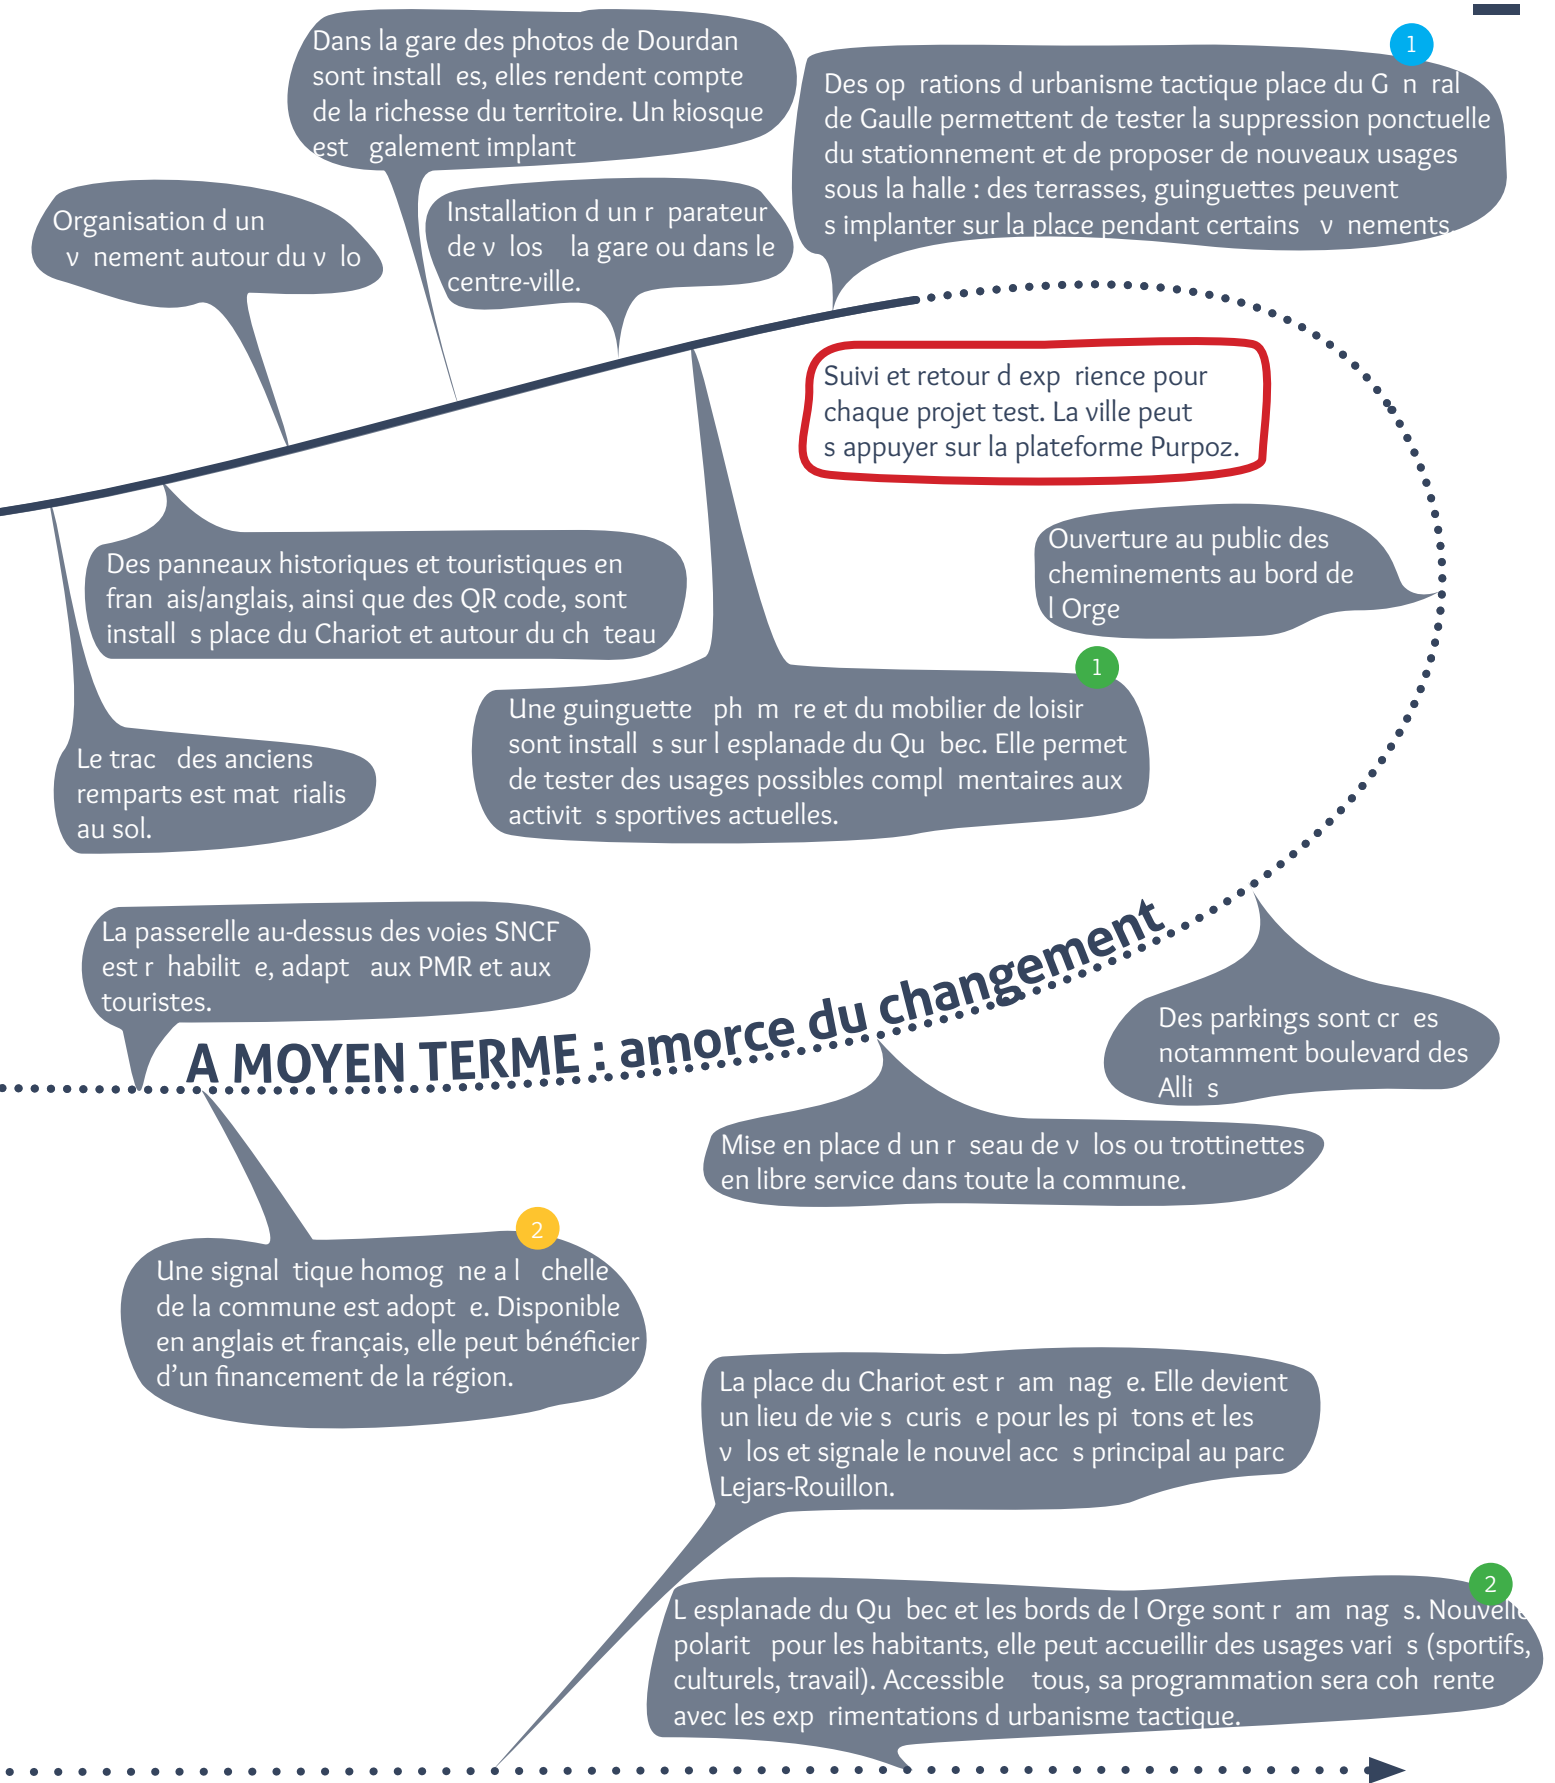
Dans la gare des photos de Dourdan sont install es, elles rendent compte de la richesse du territoire. Un kiosque est galement implant

1

Des op rations d urbanisme tactique place du G n ral de Gaulle permettent de tester la suppression ponctuelle du stationnement et de proposer de nouveaux usages sous la halle : des terrasses, guinguettes peuvent s implanter sur la place pendant certains v nements.

Organisation d un v nement autour du v lo

Installation d un r parateur de v los la gare ou dans le centre-ville.

Suivi et retour d exp rience pour chaque projet test. La ville peut s appuyer sur la plateforme Purpoz.

Ouverture au public des cheminements au bord de l Orge

Des panneaux historiques et touristiques en fran ais/anglais, ainsi que des QR code, sont install s place du Chariot et autour du ch teau

1

Une guinguette ph m re et du mobilier de loisir sont install s sur l esplanade du Qu bec. Elle permet de tester des usages possibles compl mentaires aux activit s sportives actuelles.

Le trac des anciens remparts est mat rialis au sol.

La passerelle au-dessus des voies SNCF est r habilit e, adapt aux PMR et aux touristes.

A MOYEN TERME : amorce du changement

Des parkings sont cr es notamment boulevard des Alli s

Mise en place d un r seau de v los ou trottinettes en libre service dans toute la commune.

2

Une signal tique homog ne a l chelle de la commune est adopt e. Disponible en anglais et français, elle peut bénéficier d’un financement de la région.

La place du Chariot est r am nag e. Elle devient un lieu de vie s curis e pour les pi tons et les v los et signale le nouvel acc s principal au parc Lejars-Rouillon.

2

L esplanade du Qu bec et les bords de l Orge sont r am nag s. Nouvelle polarit pour les habitants, elle peut accueillir des usages vari s (sportifs, culturels, travail). Accessible tous, sa programmation sera coh rente avec les exp rimentations d urbanisme tactique.